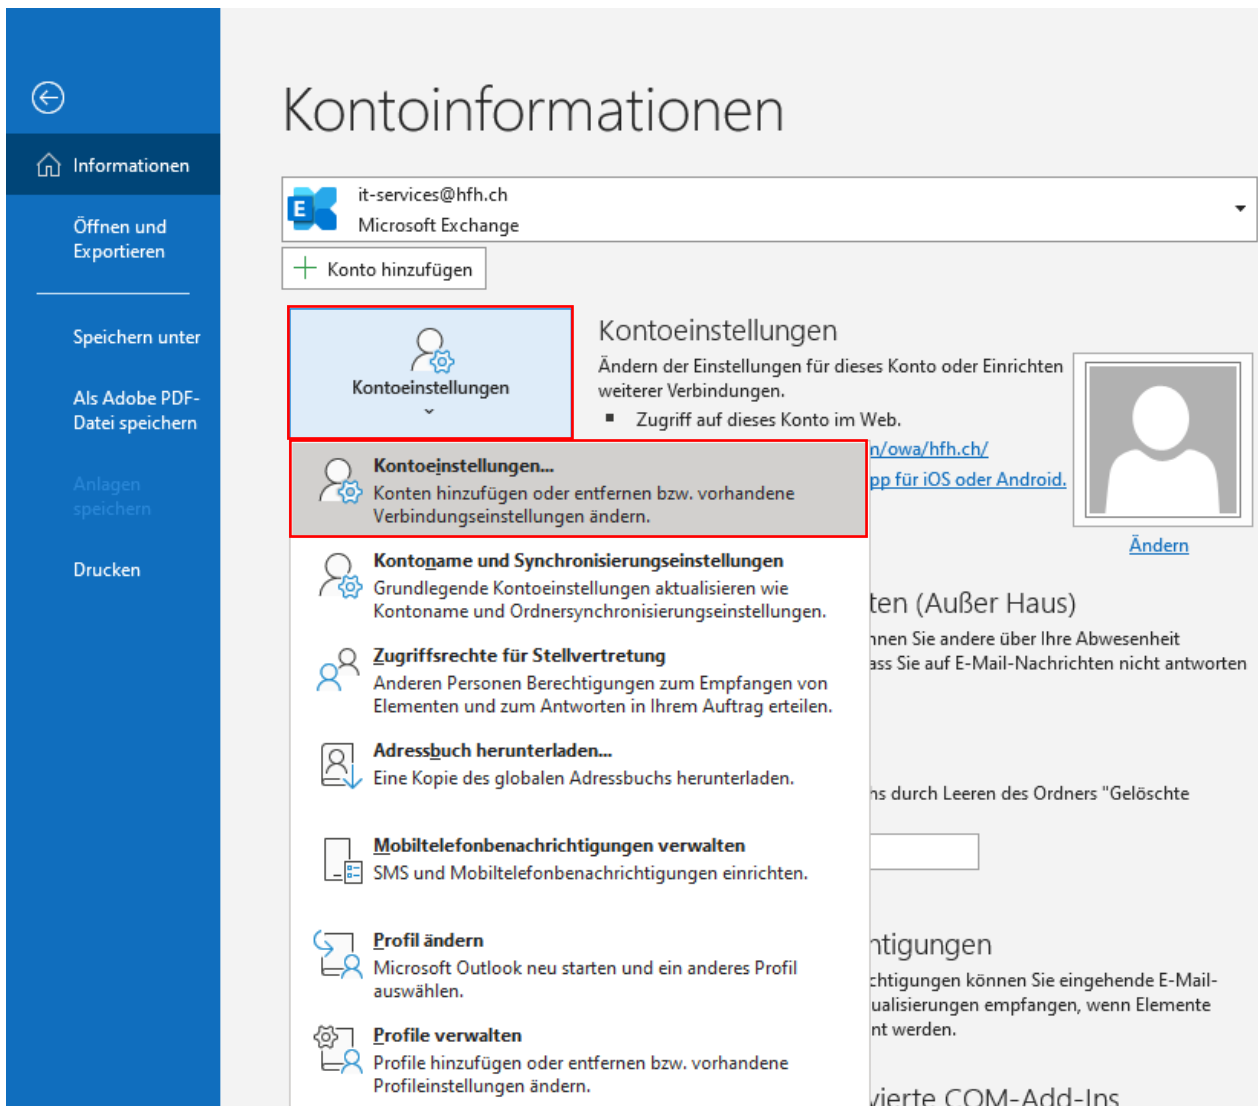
Informationen

Öffnen und Exportieren

Speichern unter

Als Adobe PDF-Datei speichern

Anlagen speichern

Drucken

Kontoinformationen

it-services@hfh.ch
Microsoft Exchange

Konto hinzufügen

Kontoeinstellungen

Kontoeinstellungen
Ändern der Einstellungen für dieses Konto oder Einrichten weiterer Verbindungen.
Zugriff auf dieses Konto im Web.
n/owa/hfh.ch/
pp für iOS oder Android.

Ändern

Kontoeinstellungen...
Konten hinzufügen oder entfernen bzw. vorhandene Verbindungseinstellungen ändern.

Kontoname und Synchronisierungseinstellungen
Grundlegende Kontoeinstellungen aktualisieren wie Kontoname und Ordnersynchronisierungseinstellungen.

Zugriffsrechte für Stellvertretung
Anderen Personen Berechtigungen zum Empfangen von Elementen und zum Antworten in Ihrem Auftrag erteilen.

Adressbuch herunterladen...
Eine Kopie des globalen Adressbuchs herunterladen.

Mobiltelefonbenachrichtigungen verwalten
SMS und Mobiltelefonbenachrichtigungen einrichten.

Profil ändern
Microsoft Outlook neu starten und ein anderes Profil auswählen.

Profile verwalten
Profile hinzufügen oder entfernen bzw. vorhandene Profileinstellungen ändern.

ten (Außer Haus)
nnen Sie andere über Ihre Abwesenheit
ass Sie auf E-Mail-Nachrichten nicht antworten

ns durch Leeren des Ordners "Gelöschte

ntigungen
chtigungen können Sie eingehende E-Mail-
ualisierungen empfangen, wenn Elemente
nt werden.

vierte COM-Add-Ins